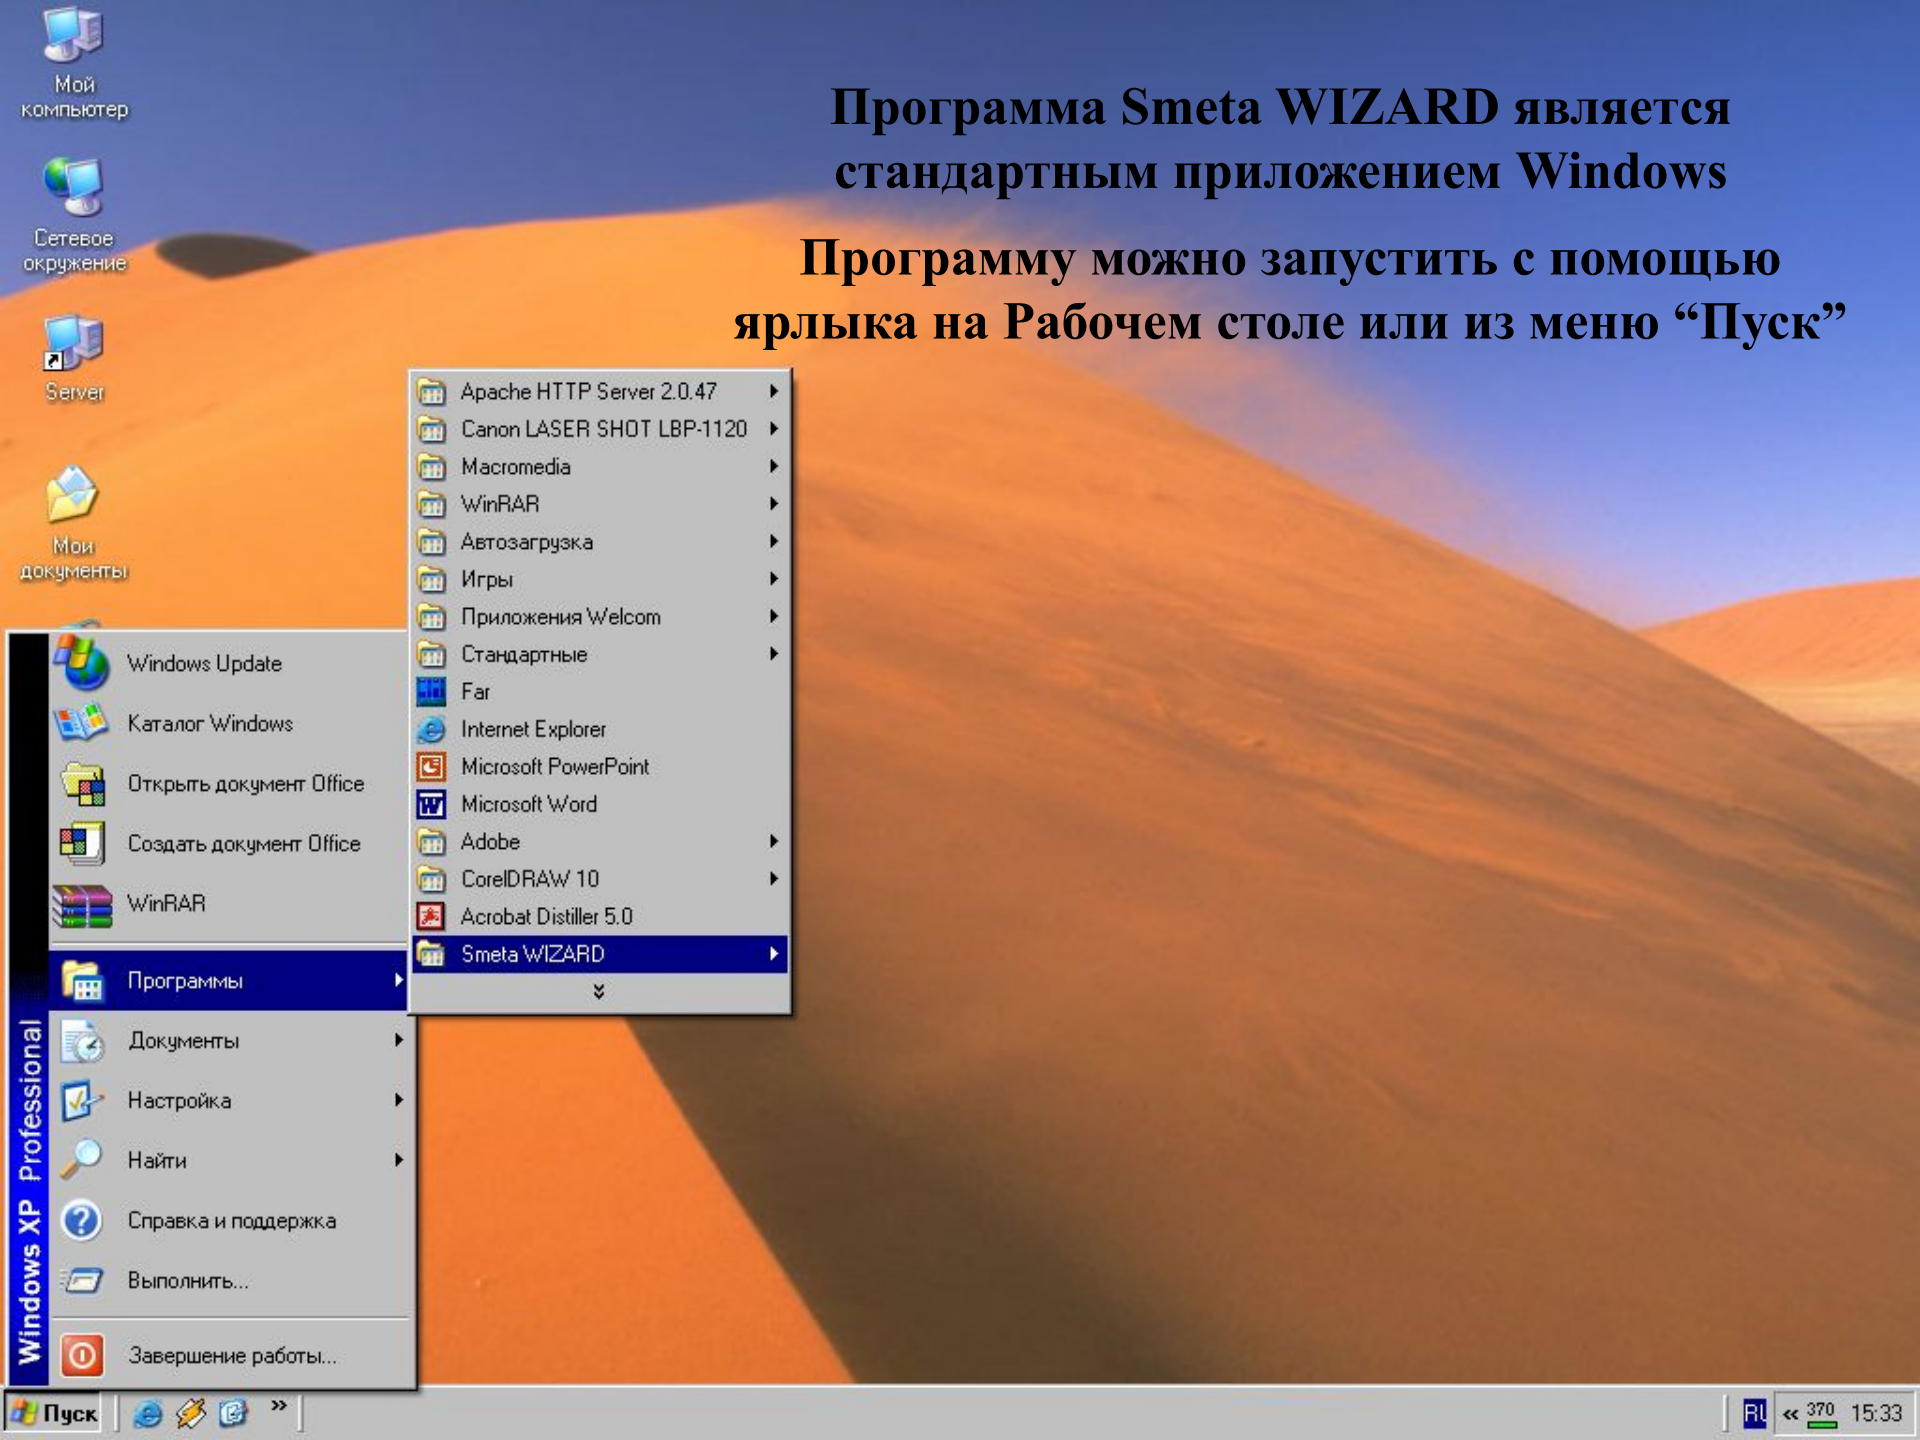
Мой компьютер

Сетевое окружение

Server

Мои документы

Программа Smeta WIZARD является стандартным приложением Windows

Программу можно запустить с помощью ярлыка на Рабочем столе или из меню “Пуск”

Apache HTTP Server 2.0.47
Canon LASER SHOT LBP-1120
Macromedia
WinRAR
Автозагрузка
Игры
Приложения Welcom
Стандартные
Far
Internet Explorer
Microsoft PowerPoint
Microsoft Word
Adobe
CorelDRAW 10
Acrobat Distiller 5.0
Smeta WIZARD

Windows Update
Каталог Windows
Открыть документ Office
Создать документ Office
WinRAR
Программы
Документы
Настройка
Найти
Справка и поддержка
Выполнить...
Завершение работы...

Windows XP Professional

Пуск

RU « 370 15:33